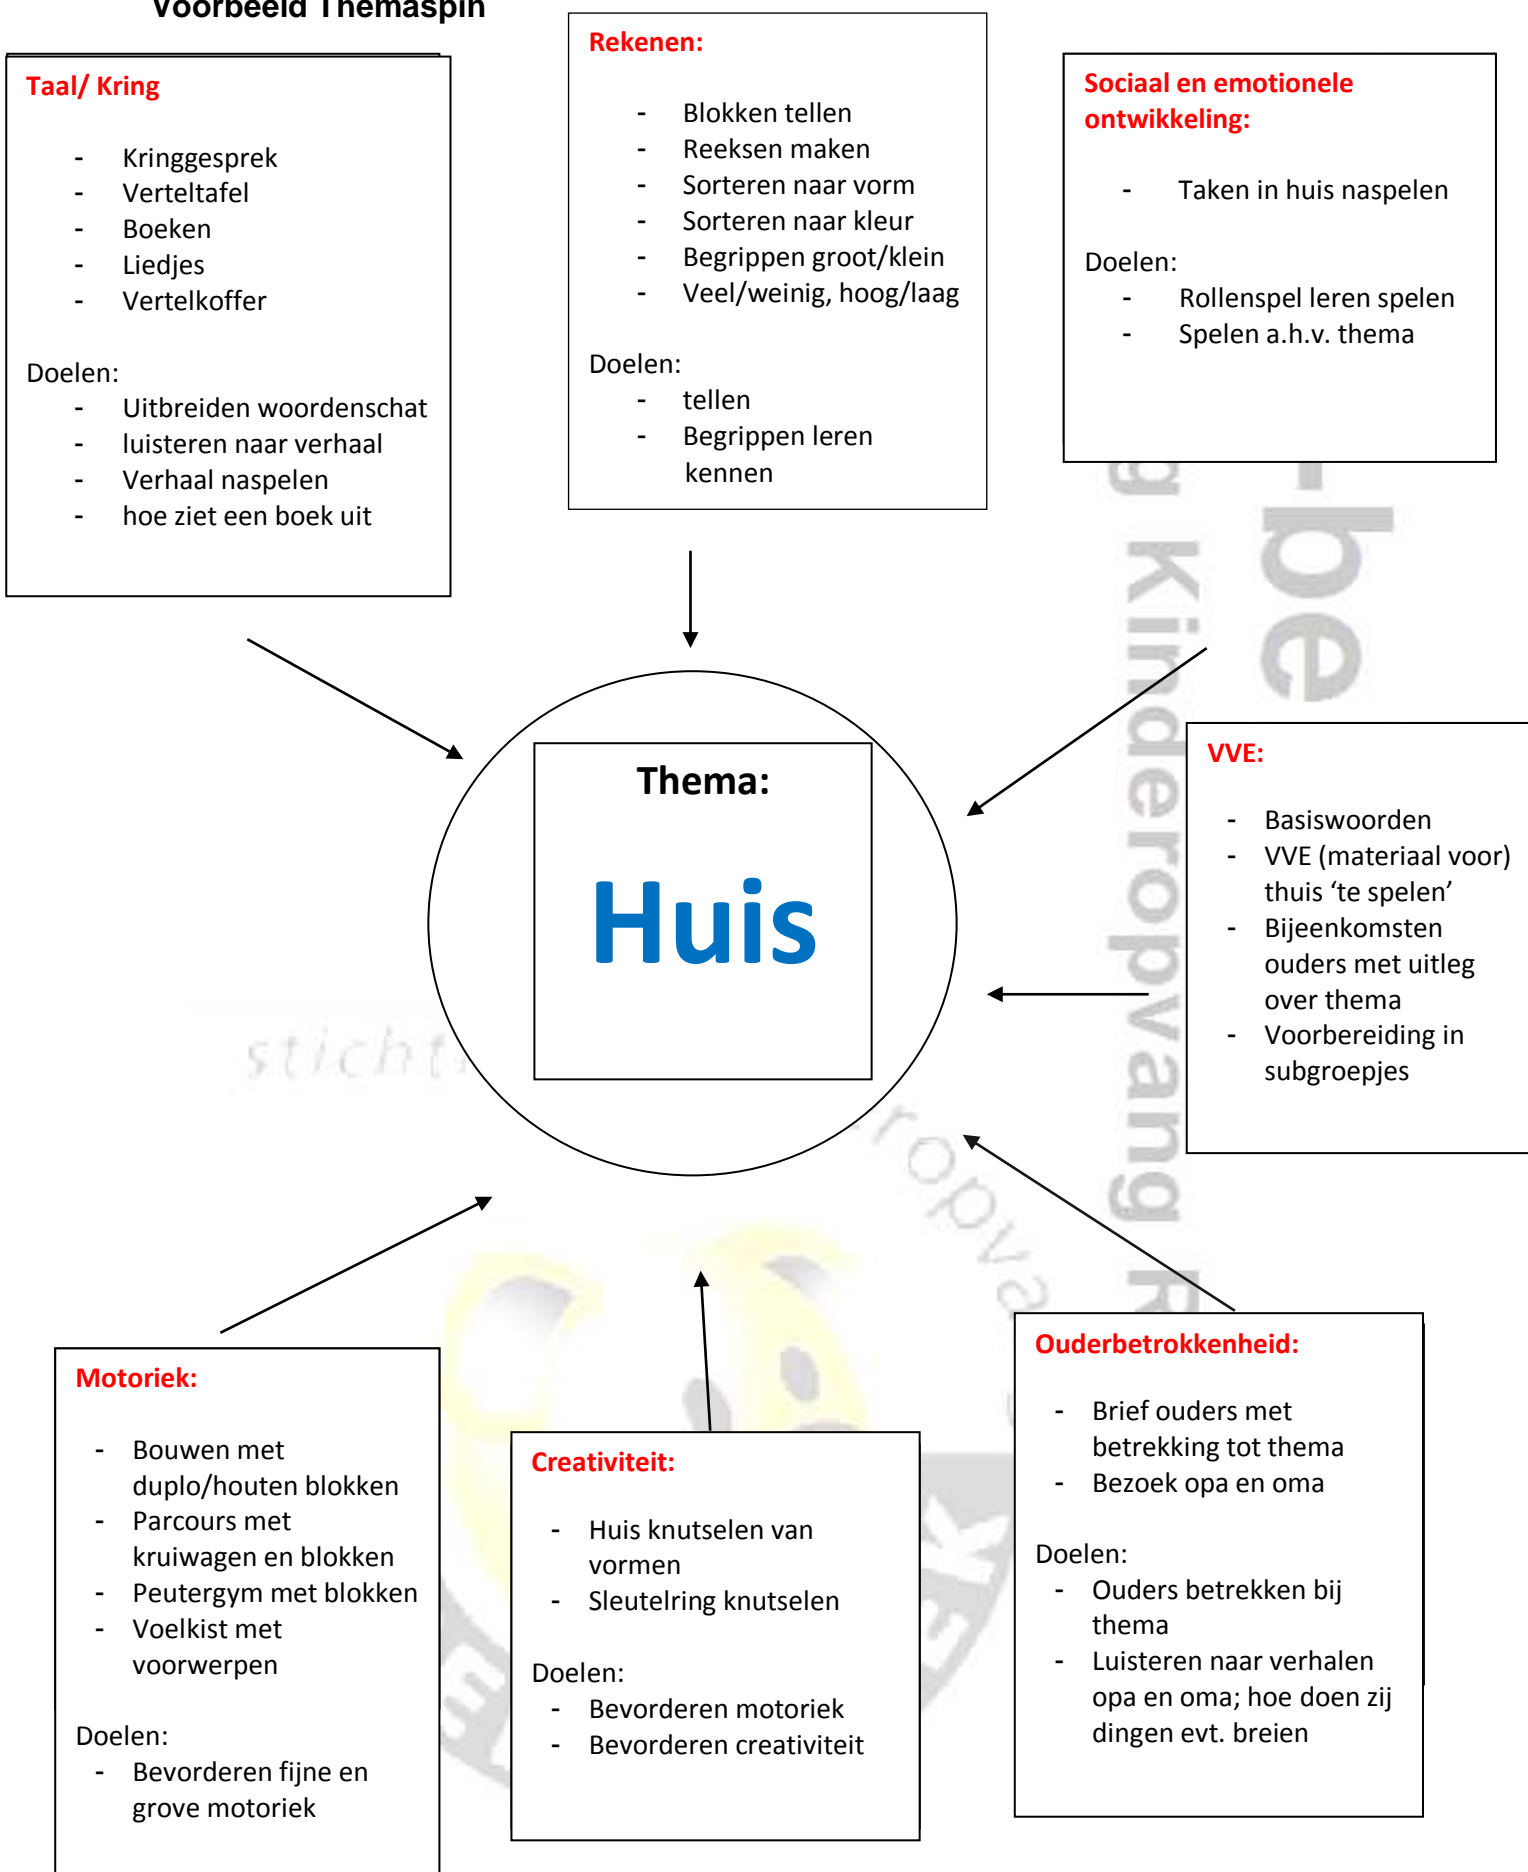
Voorbeeld Themaspin

Taal/ Kring

- Kringgesprek
- Verteltafel
- Boeken
- Liedjes
- Vertelkoffer

Doelen:
- Uitbreiden woordenschat
- luisteren naar verhaal
- Verhaal naspelen
- hoe ziet een boek uit

Rekenen:

- Blokken tellen
- Reeksen maken
- Sorteren naar vorm
- Sorteren naar kleur
- Begrippen groot/klein
- Veel/weinig, hoog/laag

Doelen:
- tellen
- Begrippen leren kennen

Sociaal en emotionele ontwikkeling:

- Taken in huis naspelen

Doelen:
- Rollenspel leren spelen
- Spelen a.h.v. thema

Thema:

Huis

VVE:

- Basiswoorden
- VVE (materiaal voor) thuis 'te spelen'
- Bijeenkomsten ouders met uitleg over thema
- Voorbereiding in subgroepjes

Motoriek:

- Bouwen met duplo/houten blokken
- Parcours met kruiwagen en blokken
- Peutergym met blokken
- Voelkist met voorwerpen

Doelen:
- Bevorderen fijne en grove motoriek

Creativiteit:

- Huis knutselen van vormen
- Sleutelring knutselen

Doelen:
- Bevorderen motoriek
- Bevorderen creativiteit

Ouderbetrokkenheid:

- Brief ouders met betrekking tot thema
- Bezoek opa en oma

Doelen:
- Ouders betrekken bij thema
- Luisteren naar verhalen opa en oma; hoe doen zij dingen evt. breien